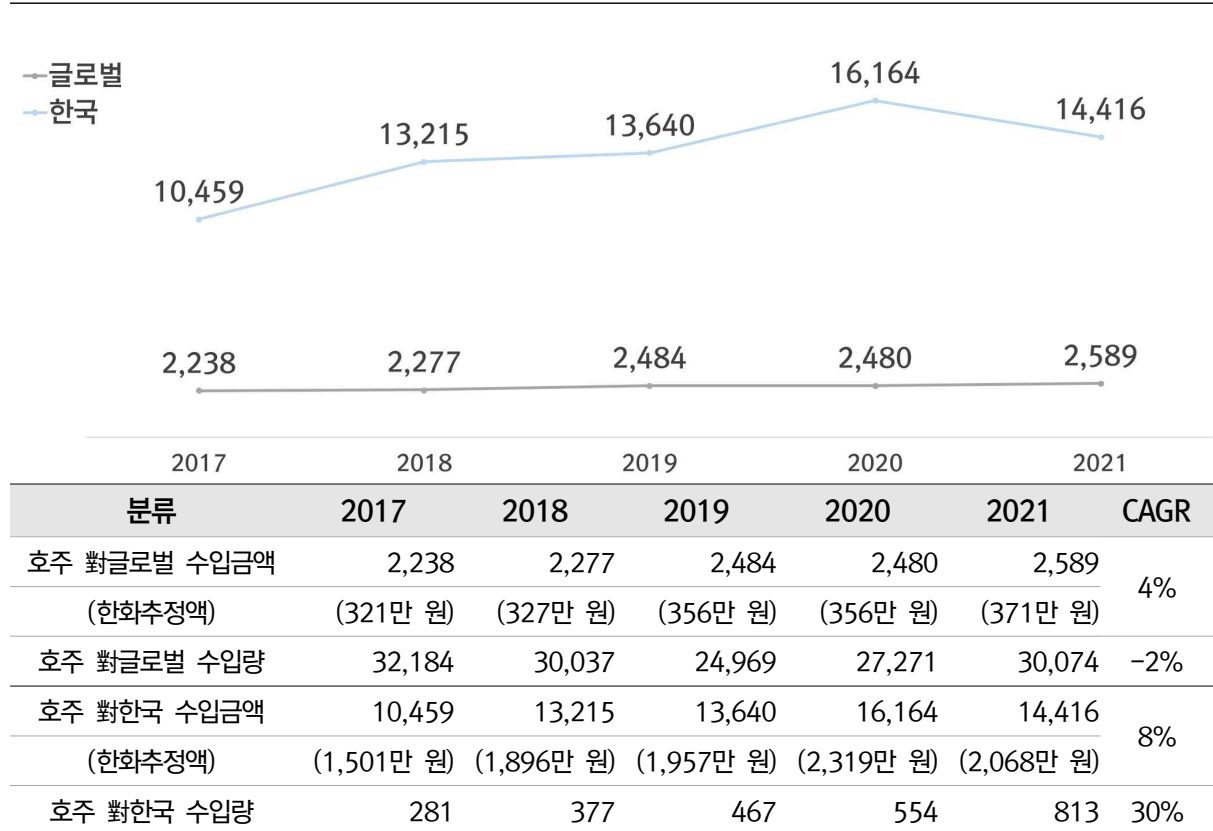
글로벌
한국

16,164
13,215
13,640
14,416
10,459

2,238
2,277
2,484
2,480
2,589

2017
2018
2019
2020
2021

| 분류 | 2017 | 2018 | 2019 | 2020 | 2021 | CAGR |
|---|---|---|---|---|---|---|
| 호주 對글로벌 수입금액 | 2,238 | 2,277 | 2,484 | 2,480 | 2,589 | 4% |
| (한화추정액) | (321만 원) | (327만 원) | (356만 원) | (356만 원) | (371만 원) | |
| 호주 對글로벌 수입량 | 32,184 | 30,037 | 24,969 | 27,271 | 30,074 | -2% |
| 호주 對한국 수입금액 | 10,459 | 13,215 | 13,640 | 16,164 | 14,416 | 8% |
| (한화추정액) | (1,501만 원) | (1,896만 원) | (1,957만 원) | (2,319만 원) | (2,068만 원) | |
| 호주 對한국 수입량 | 281 | 377 | 467 | 554 | 813 | 30% |